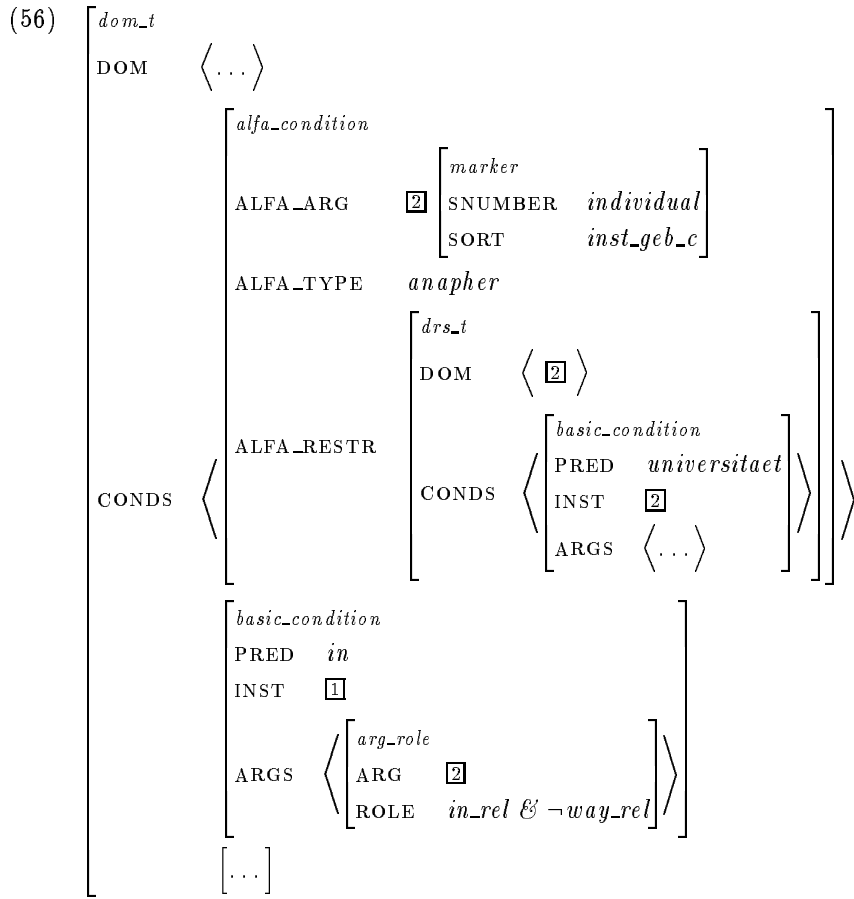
(56)

$\begin{bmatrix} dom\_t \\ \text{DOM} & \langle \ldots \rangle \\ \text{CONDS} & \left\langle \begin{bmatrix} alfa\_condition \\ \text{ALFA\_ARG} & \boxed{2} \begin{bmatrix} marker \\ \text{SNUMBER} & individual \\ \text{SORT} & inst\_geb\_c \end{bmatrix} \\ \text{ALFA\_TYPE} & anapher \\ \text{ALFA\_RESTR} & \begin{bmatrix} drs\_t \\ \text{DOM} & \langle \boxed{2} \rangle \\ \text{CONDS} & \left\langle \begin{bmatrix} basic\_condition \\ \text{PRED} & universitaet \\ \text{INST} & \boxed{2} \\ \text{ARGS} & \langle \ldots \rangle \end{bmatrix} \right\rangle \end{bmatrix} \end{bmatrix} \right\rangle \\ & \begin{bmatrix} basic\_condition \\ \text{PRED} & in \\ \text{INST} & \boxed{1} \\ \text{ARGS} & \left\langle \begin{bmatrix} arg\_role \\ \text{ARG} & \boxed{2} \\ \text{ROLE} & in\_rel \,\&\, \neg way\_rel \end{bmatrix} \right\rangle \end{bmatrix} \\ & [\ldots] \end{bmatrix}$